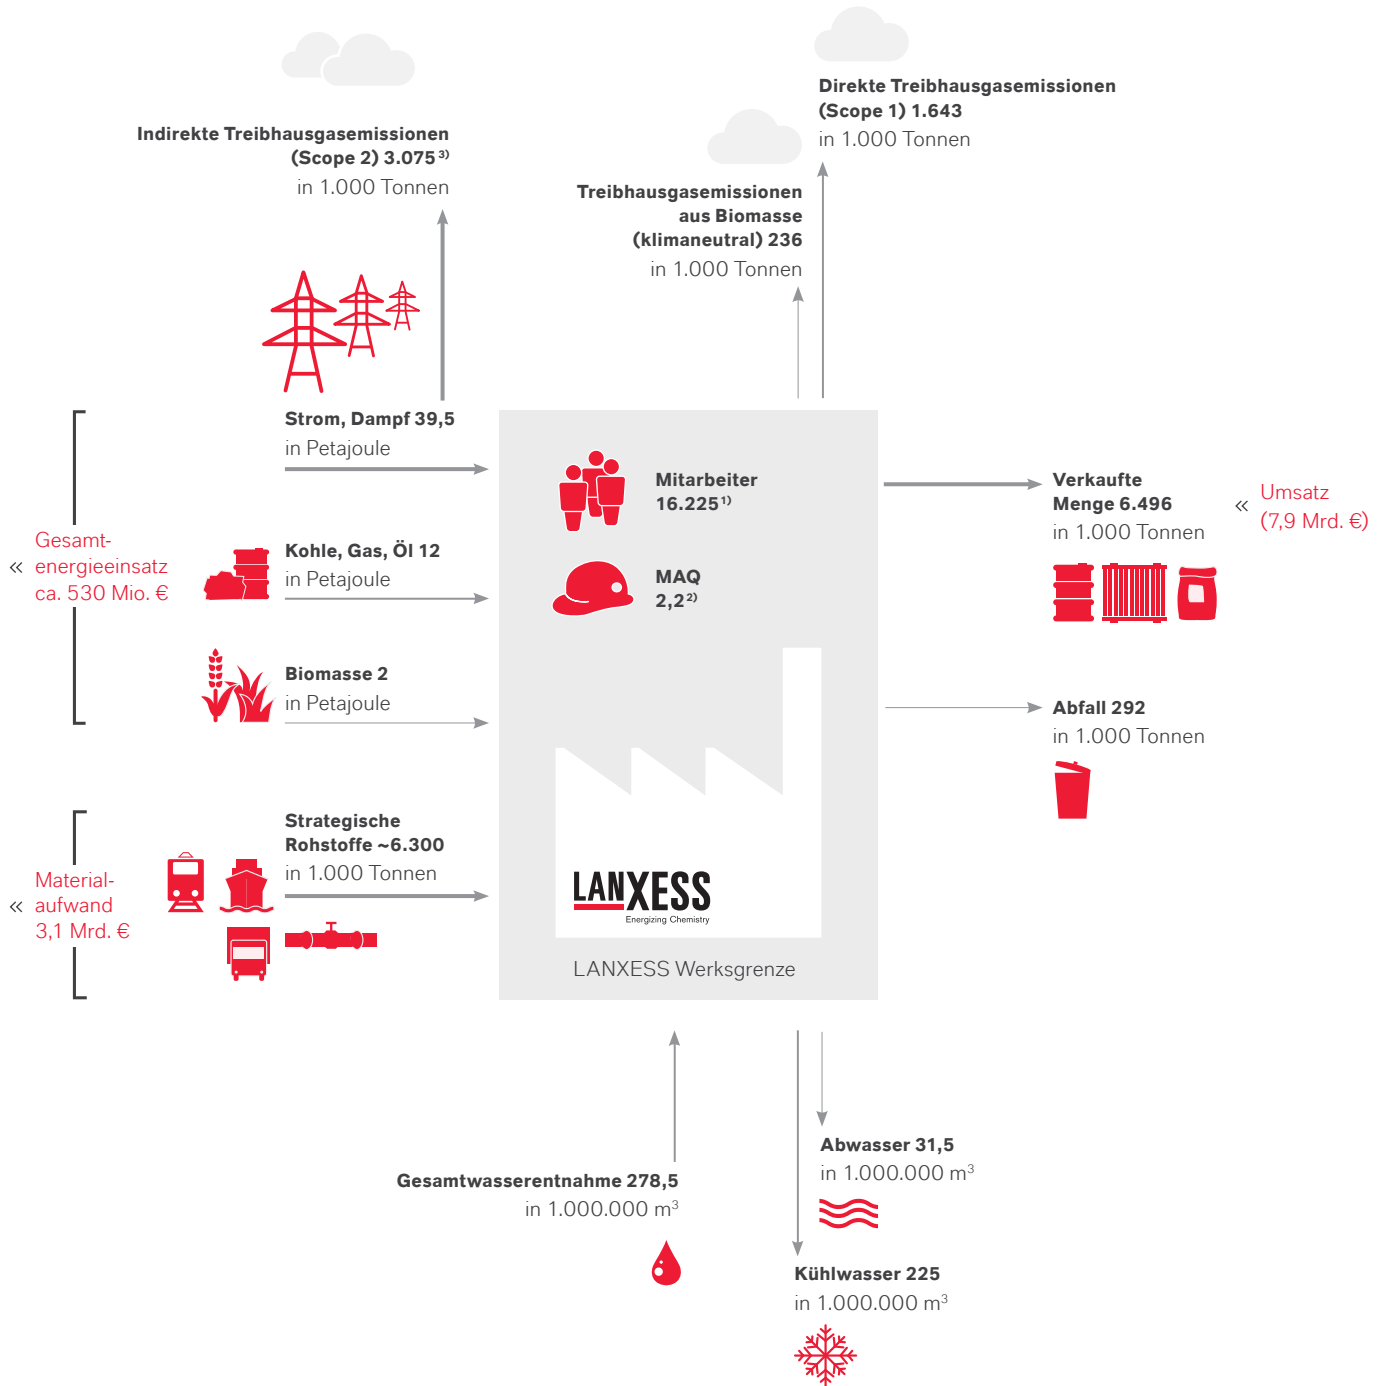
Indirekte Treibhausgasemissionen (Scope 2) 3.075$^{3)}$
in 1.000 Tonnen

Direkte Treibhausgasemissionen (Scope 1) 1.643
in 1.000 Tonnen

Treibhausgasemissionen aus Biomasse (klimaneutral) 236
in 1.000 Tonnen

« Gesamtenergieeinsatz ca. 530 Mio. €

Strom, Dampf 39,5
in Petajoule

Kohle, Gas, Öl 12
in Petajoule

Biomasse 2
in Petajoule

Mitarbeiter 16.225$^{1)}$

MAQ 2,2$^{2)}$

Verkaufte Menge 6.496
in 1.000 Tonnen

« Umsatz (7,9 Mrd. €)

Abfall 292
in 1.000 Tonnen

« Materialaufwand 3,1 Mrd. €

Strategische Rohstoffe ~6.300
in 1.000 Tonnen

LANXESS
Energizing Chemistry

LANXESS Werksgrenze

Gesamtwasserentnahme 278,5
in 1.000.000 m$^3$

Abwasser 31,5
in 1.000.000 m$^3$

Kühlwasser 225
in 1.000.000 m$^3$